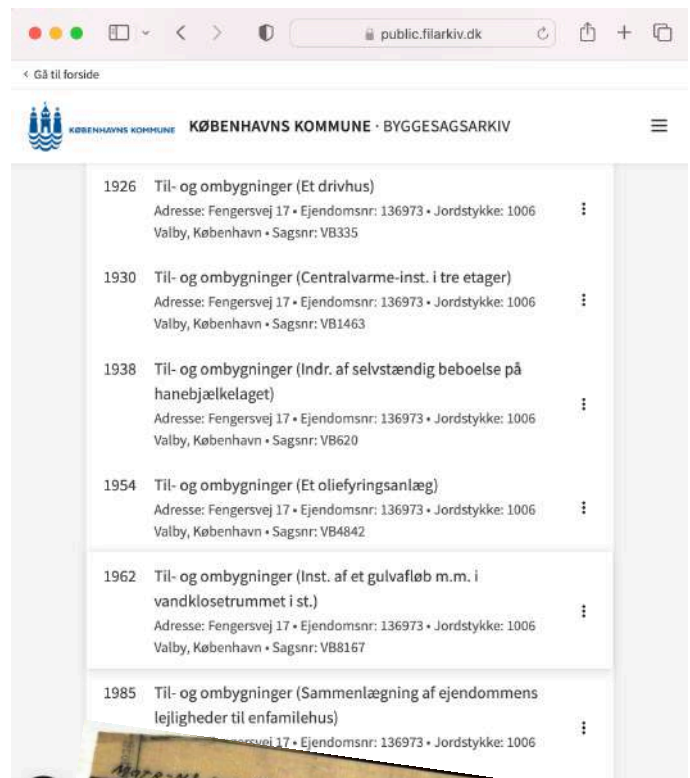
public.filarkiv.dk

‹ Gå til forside

KØBENHAVNS KOMMUNE

KØBENHAVNS KOMMUNE · BYGGESAGSARKIV

1926 Til- og ombygninger (Et drivhus)
Adresse: Fengersvej 17 • Ejendomsnr: 136973 • Jordstykke: 1006 Valby, København • Sagsnr: VB335

1930 Til- og ombygninger (Centralvarme-inst. i tre etager)
Adresse: Fengersvej 17 • Ejendomsnr: 136973 • Jordstykke: 1006 Valby, København • Sagsnr: VB1463

1938 Til- og ombygninger (Indr. af selvstændig beboelse på hanebjælkelaget)
Adresse: Fengersvej 17 • Ejendomsnr: 136973 • Jordstykke: 1006 Valby, København • Sagsnr: VB620

1954 Til- og ombygninger (Et oliefyringsanlæg)
Adresse: Fengersvej 17 • Ejendomsnr: 136973 • Jordstykke: 1006 Valby, København • Sagsnr: VB4842

1962 Til- og ombygninger (Inst. af et gulvafløb m.m. i vandklosetrummet i st.)
Adresse: Fengersvej 17 • Ejendomsnr: 136973 • Jordstykke: 1006 Valby, København • Sagsnr: VB8167

1985 Til- og ombygninger (Sammenlægning af ejendommens lejligheder til enfamilehus)
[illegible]vej 17 • Ejendomsnr: 136973 • Jordstykke: 1006

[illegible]